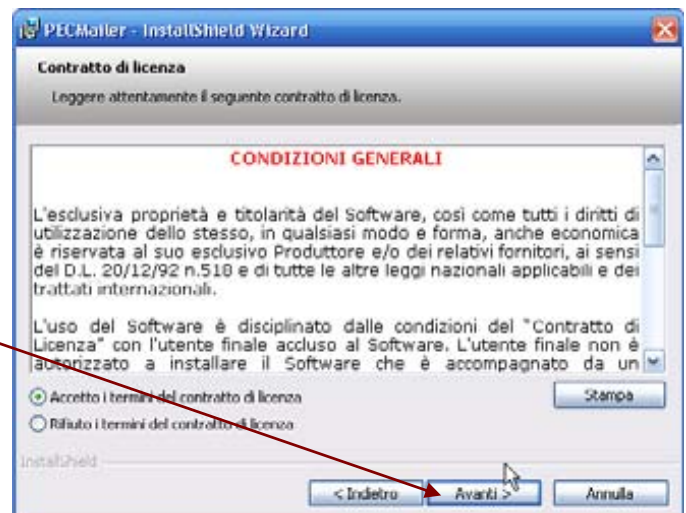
PECMailer - InstallShield Wizard

Contratto di licenza

Leggere attentamente il seguente contratto di licenza.

CONDIZIONI GENERALI

L'esclusiva proprietà e titolarità del Software, così come tutti i diritti di utilizzazione dello stesso, in qualsiasi modo e forma, anche economica è riservata al suo esclusivo Produttore e/o dei relativi fornitori, ai sensi del D.L. 20/12/92 n.518 e di tutte le altre leggi nazionali applicabili e dei trattati internazionali.

L'uso del Software è disciplinato dalle condizioni del "Contratto di Licenza" con l'utente finale accluso al Software. L'utente finale non è autorizzato a installare il Software che è accompagnato da un

Accetto i termini del contratto di licenza

Rifiuto i termini del contratto di licenza

Stampa

InstallShield

< Indietro

Avanti >

Annulla